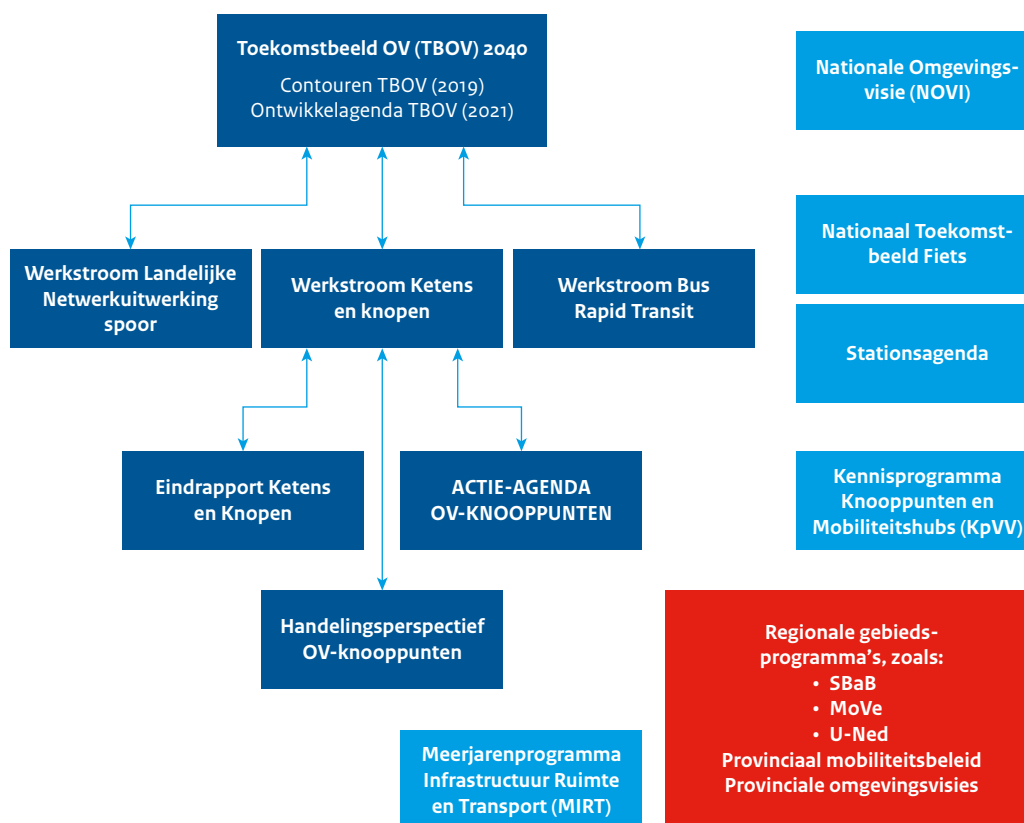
Toekomstbeeld OV (TBOV) 2040
Contouren TBOV (2019)
Ontwikkelagenda TBOV (2021)

Nationale Omgevingsvisie (NOVI)

Werkstroom Landelijke Netwerkuitwerking spoor

Werkstroom Ketens en knopen

Werkstroom Bus Rapid Transit

Nationaal Toekomstbeeld Fiets

Stationsagenda

Eindrapport Ketens en Knopen

ACTIE-AGENDA OV-KNOOPPUNTEN

Kennisprogramma Knooppunten en Mobiliteitshubs (KpVV)

Handelingsperspectief OV-knooppunten

Regionale gebiedsprogramma's, zoals:
• SBaB
• MoVe
• U-Ned
Provinciaal mobiliteitsbeleid
Provinciale omgevingsvisies

Meerjarenprogramma Infrastructuur Ruimte en Transport (MIRT)